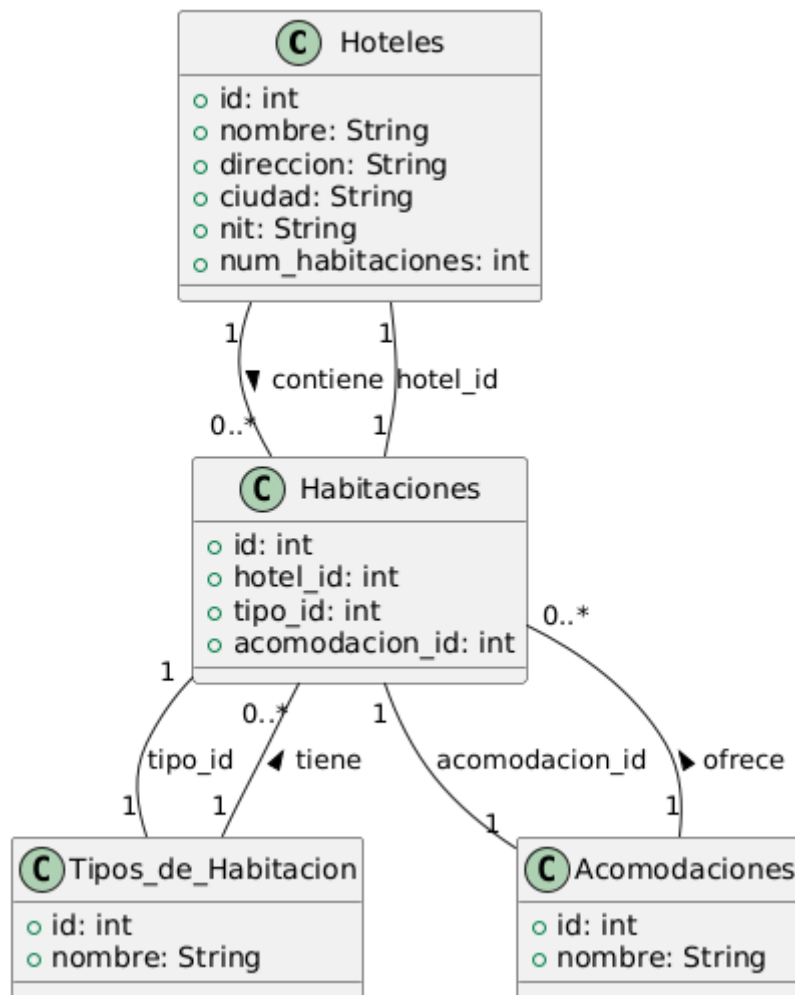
C Hoteles
id: int
nombre: String
direccion: String
ciudad: String
nit: String
num_habitaciones: int

1
▾ contiene
0..*
1
hotel_id
1

C Habitaciones
id: int
hotel_id: int
tipo_id: int
acomodacion_id: int

1
tipo_id
1
0..*
◂ tiene
1
1
acomodacion_id
1
0..*
▸ ofrece
1

C Tipos_de_Habitacion
id: int
nombre: String

C Acomodaciones
id: int
nombre: String